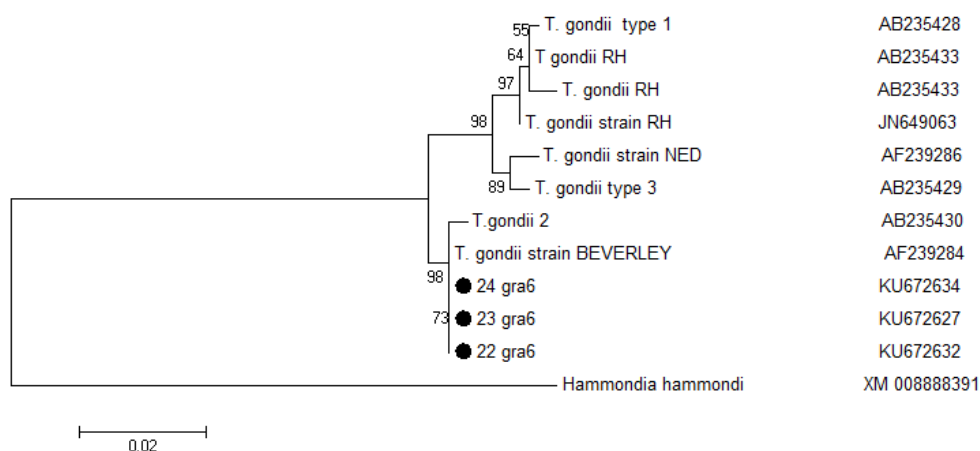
55 T. gondii type 1 AB235428
64 T gondii RH AB235433
97 T. gondii RH AB235433
98 T. gondii strain RH JN649063
T. gondii strain NED AF239286
89 T. gondii type 3 AB235429
T.gondii 2 AB235430
T. gondii strain BEVERLEY AF239284
98 24 gra6 KU672634
73 23 gra6 KU672627
22 gra6 KU672632
Hammondia hammondi XM 008888391

0.02